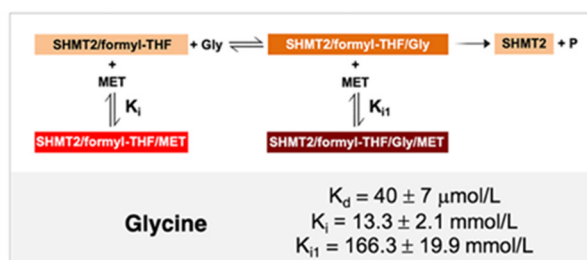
SHMT2/formyl-THF + Gly $\rightleftharpoons$ SHMT2/formyl-THF/Gly $\rightarrow$ SHMT2 + P

+
MET
$K_i$

SHMT2/formyl-THF/MET

+
MET
$K_{i1}$

SHMT2/formyl-THF/Gly/MET

Glycine

$K_d = 40 \pm 7$ μmol/L
$K_i = 13.3 \pm 2.1$ mmol/L
$K_{i1} = 166.3 \pm 19.9$ mmol/L